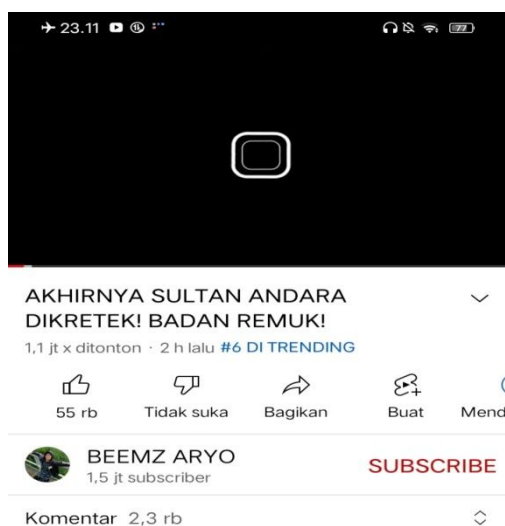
23.11

77

AKHIRNYA SULTAN ANDARA DIKRETEK! BADAN REMUK!

1,1 jt x ditonton · 2 h lalu #6 DI TRENDING

55 rb

Tidak suka

Bagikan

Buat

Mend

BEEMZ ARYO

1,5 jt subscriber

SUBSCRIBE

Komentar 2,3 rb